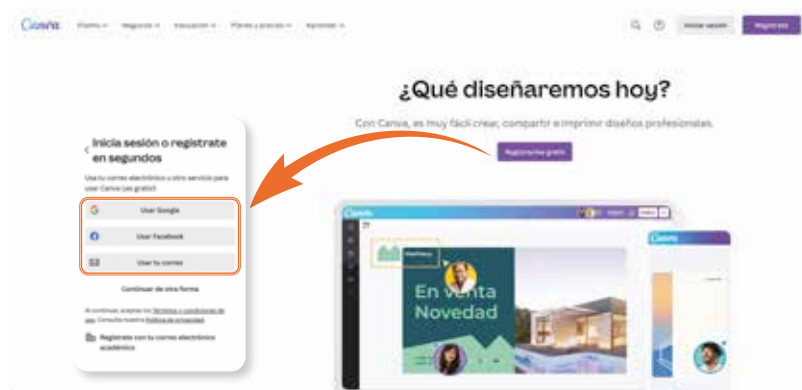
Canva Diseño Negocios Educación Planes y precios Aprender

Iniciar sesión Regístrate

¿Qué diseñaremos hoy?

Con Canva, es muy fácil crear, compartir e imprimir diseños profesionales.

Regístrate gratis

Inicia sesión o regístrate en segundos

Usa tu correo electrónico u otro servicio para usar Canva (es gratis).

Usar Google

Usar Facebook

Usar tu correo

Continuar de otra forma

Al continuar, aceptas los Términos y condiciones de uso. Consulta nuestra Política de privacidad.

Regístrate con tu correo electrónico académico

Canva

En venta Novedad

Canva